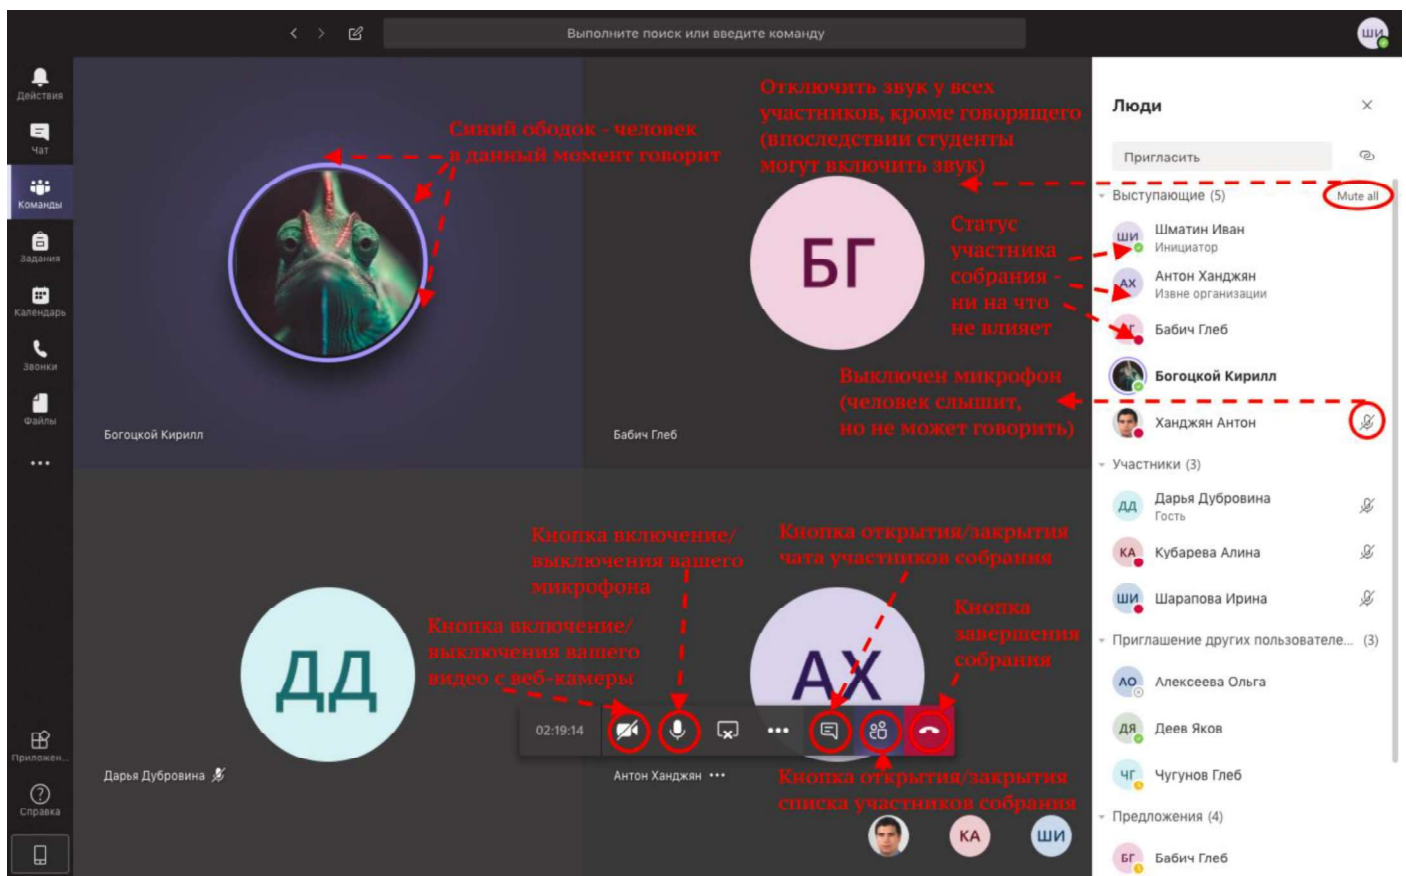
Выполните поиск или введите команду

ШИ

Действия

Чат

Команды

Задания

Календарь

Звонки

Файлы

...

Приложен...

Справка

Синий ободок - человек в данный момент говорит

Богоцкой Кирилл

Отключить звук у всех участников, кроме говорящего (впоследствии студенты могут включить звук)

БГ

Статус участника собрания - ни на что не влияет

Выключен микрофон (человек слышит, но не может говорить)

Бабич Глеб

Кнопка включение/ выключения вашего микрофона

Кнопка открытия/закрытия чата участников собрания

Кнопка включение/ выключения вашего видео с веб-камеры

Кнопка завершения собрания

ДД

АХ

02:19:14

Дарья Дубровина

Антон Ханджян

Кнопка открытия/закрытия списка участников собрания

КА

ШИ

Люди

Пригласить

Выступающие (5)

Mute all

Шматин Иван
Инициатор

Антон Ханджян
Извне организации

Бабич Глеб

Богоцкой Кирилл

Ханджян Антон

Участники (3)

Дарья Дубровина
Гость

Кубарева Алина

Шарапова Ирина

Приглашение других пользователе... (3)

Алексеева Ольга

Деев Яков

Чугунов Глеб

Предложения (4)

Бабич Глеб